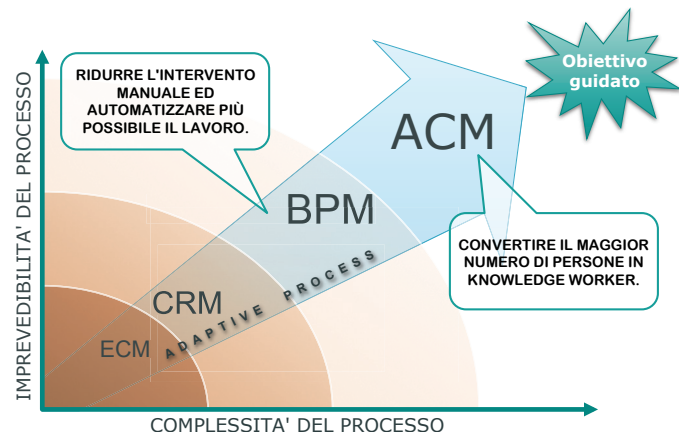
IMPREVEDIBILITA' DEL PROCESSO

RIDURRE L'INTERVENTO MANUALE ED AUTOMATIZZARE PIÙ POSSIBILE IL LAVORO.

Obiettivo guidato

ACM

BPM

CONVERTIRE IL MAGGIOR NUMERO DI PERSONE IN KNOWLEDGE WORKER.

CRM

ECM

ADAPTIVE PROCESS

COMPLESSITA' DEL PROCESSO